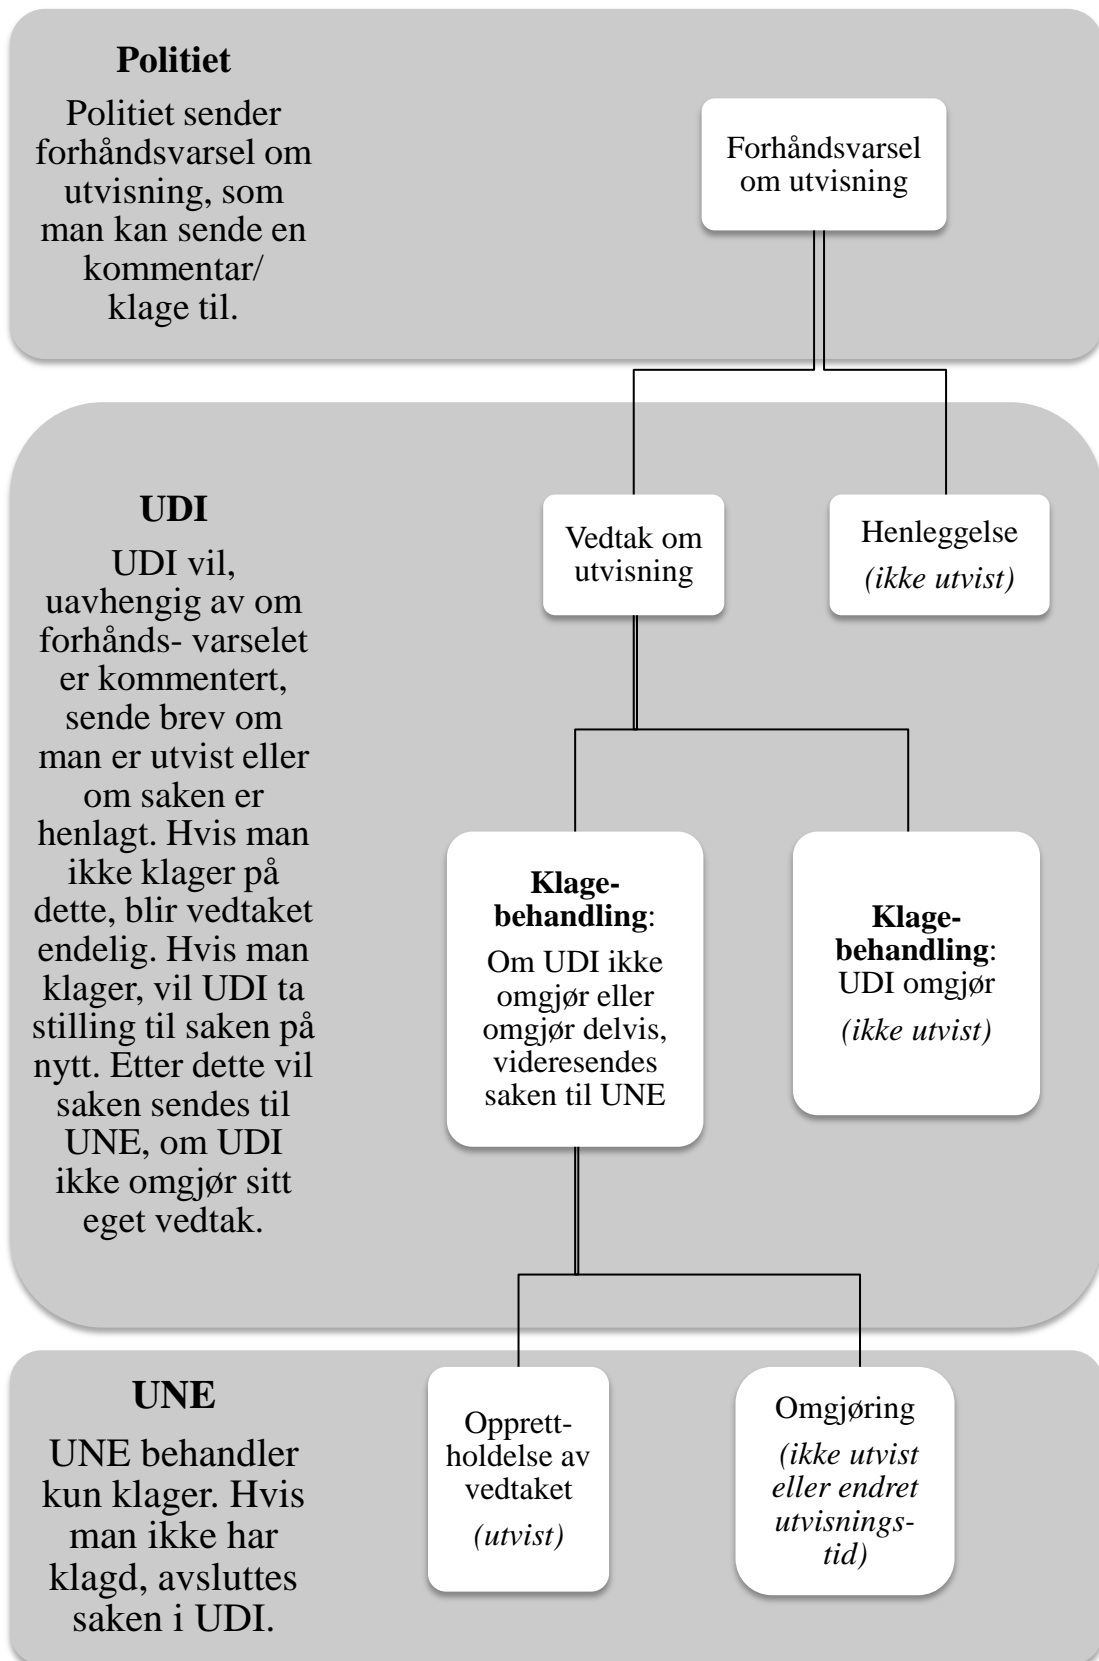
**Politiet**

Politiet sender forhåndsvarsel om utvisning, som man kan sende en kommentar/ klage til.

Forhåndsvarsel om utvisning

**UDI**

UDI vil, uavhengig av om forhånds- varselet er kommentert, sende brev om man er utvist eller om saken er henlagt. Hvis man ikke klager på dette, blir vedtaket endelig. Hvis man klager, vil UDI ta stilling til saken på nytt. Etter dette vil saken sendes til UNE, om UDI ikke omgjør sitt eget vedtak.

Vedtak om utvisning

Henleggelse *(ikke utvist)*

**Klagebehandling**: Om UDI ikke omgjør eller omgjør delvis, videresendes saken til UNE

**Klagebehandling**: UDI omgjør *(ikke utvist)*

**UNE**

UNE behandler kun klager. Hvis man ikke har klagd, avsluttes saken i UDI.

Opprettholdelse av vedtaket *(utvist)*

Omgjøring *(ikke utvist eller endret utvisningstid)*